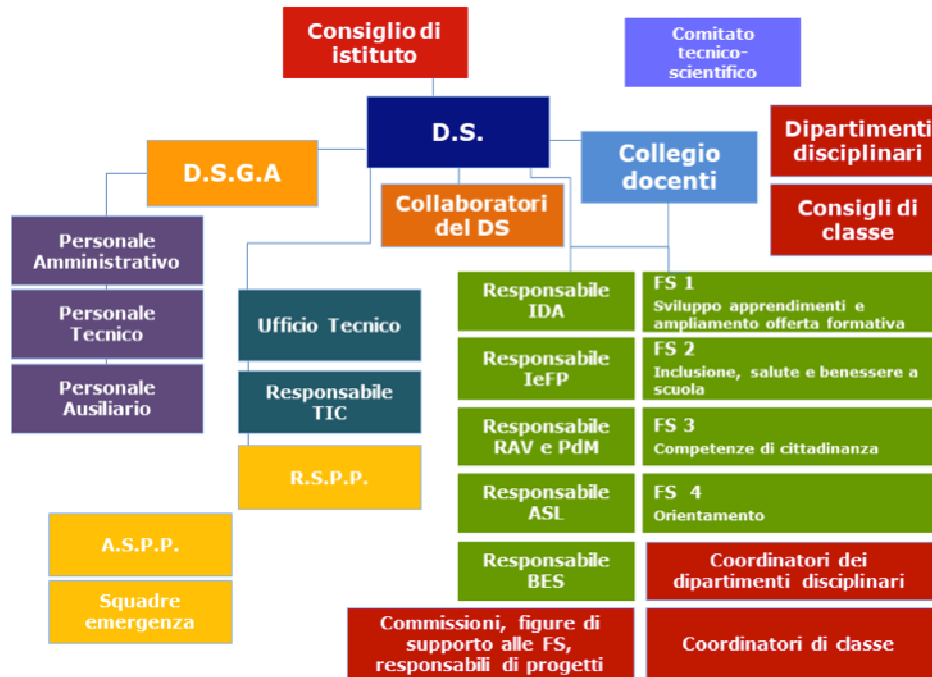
Consiglio di istituto

Comitato tecnico-scientifico

D.S.

D.S.G.A

Collegio docenti

Dipartimenti disciplinari

Consigli di classe

Collaboratori del DS

Personale Amministrativo

Personale Tecnico

Personale Ausiliario

Ufficio Tecnico

Responsabile TIC

R.S.P.P.

A.S.P.P.

Squadre emergenza

Responsabile IDA

FS 1
Sviluppo apprendimenti e ampliamento offerta formativa

Responsabile IeFP

FS 2
Inclusione, salute e benessere a scuola

Responsabile RAV e PdM

FS 3
Competenze di cittadinanza

Responsabile ASL

FS 4
Orientamento

Responsabile BES

Coordinatori dei dipartimenti disciplinari

Commissioni, figure di supporto alle FS, responsabili di progetti

Coordinatori di classe